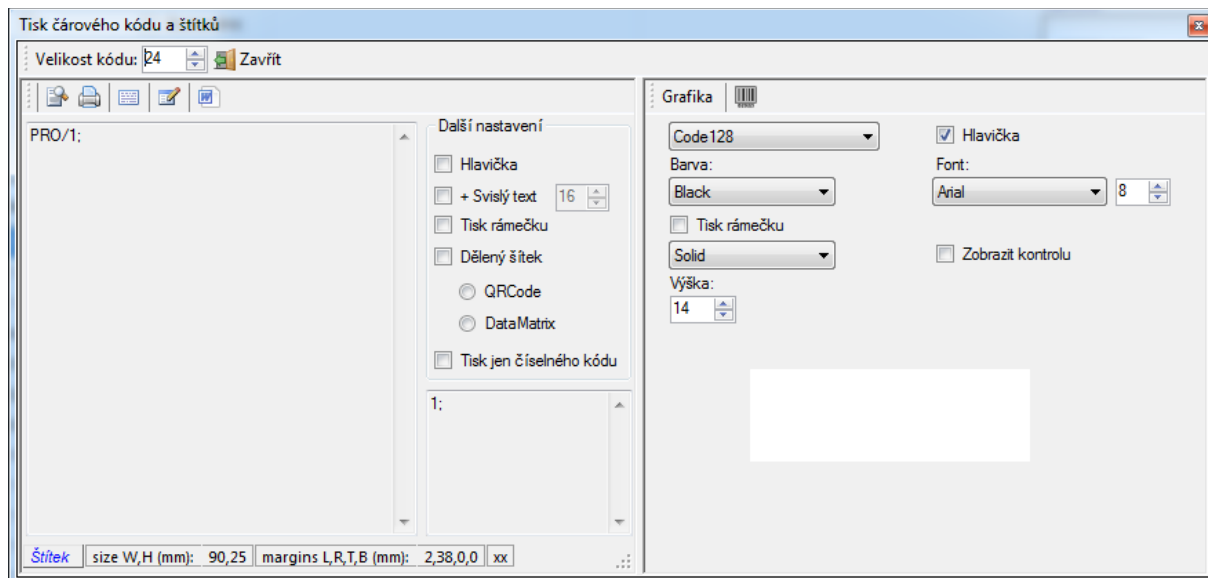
Tisk čárového kódu a štítků

Velikost kódu: 24 Zavřít

PRO/1;

Další nastavení

Hlavička

+ Svislý text 16

Tisk rámečku

Dělený šítek

QRCode

DataMatrix

Tisk jen číselného kódu

1;

Štítek | size W,H (mm): | 90,25 | margins L,R,T,B (mm): | 2,38,0,0 | xx

Grafika

Code128

Hlavička

Barva:

Black

Font:

Arial

8

Tisk rámečku

Solid

Zobrazit kontrolu

Výška:

14